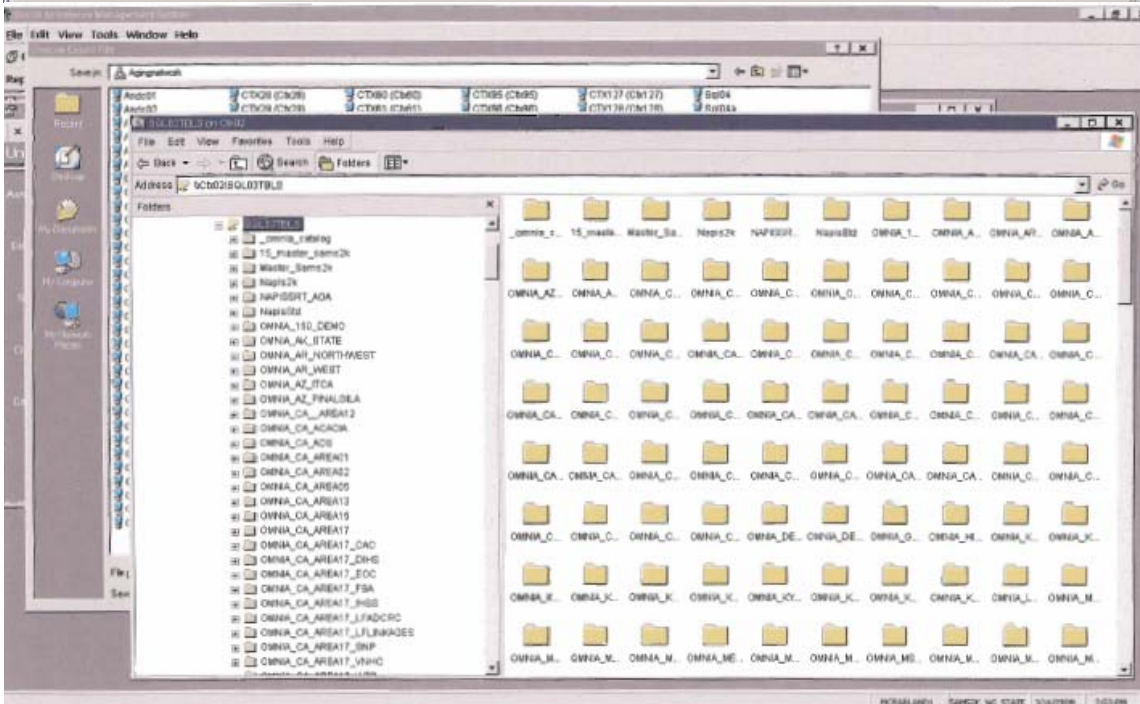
File Edit View Tools Window Help

Save in: Agingnetwork

Asdc01 CTX28 (Cb28) CTX80 (Cb80) CTX95 (Cb95) CTX127 (Cb127) Bg04
Asdc02 CTX29 (Cb29) CTX81 (Cb81) CTX96 (Cb96) CTX128 (Cb128) Bg04a

SQL03TBLS on Cb02

File Edit View Favorites Tools Help

Back Search Folders

Address \\Cb02\SQL03TBLS Go

Folders

SQL03TBLS
_omnia_catalog
15_master_sams2k
Master_Sams2k
Napis2k
NAPISSRT_AOA
NapisStd
OMNIA_150_DEMO
OMNIA_AK_STATE
OMNIA_AR_NORTHWEST
OMNIA_AR_WEST
OMNIA_AZ_ITCA
OMNIA_AZ_FINALSILA
OMNIA_CA__AREA12
OMNIA_CA_ACACIA
OMNIA_CA_ACS
OMNIA_CA_AREA01
OMNIA_CA_AREA02
OMNIA_CA_AREA05
OMNIA_CA_AREA13
OMNIA_CA_AREA15
OMNIA_CA_AREA17
OMNIA_CA_AREA17_CAC
OMNIA_CA_AREA17_DIHS
OMNIA_CA_AREA17_EOC
OMNIA_CA_AREA17_FSA
OMNIA_CA_AREA17_IHSS
OMNIA_CA_AREA17_LFADCRC
OMNIA_CA_AREA17_LFLINKAGES
OMNIA_CA_AREA17_SNP
OMNIA_CA_AREA17_VNHC

_omnia_c... 15_maste... Master_Sa... Napis2k NAPISSRT... NapisStd OMNIA_1... OMNIA_A... OMNIA_AR... OMNIA_A...
OMNIA_AZ... OMNIA_A... OMNIA_C... OMNIA_C... OMNIA_C... OMNIA_C... OMNIA_C... OMNIA_C... OMNIA_C... OMNIA_C...
OMNIA_C... OMNIA_C... OMNIA_C... OMNIA_CA... OMNIA_C... OMNIA_C... OMNIA_C... OMNIA_C... OMNIA_CA... OMNIA_C...
OMNIA_CA... OMNIA_C... OMNIA_C... OMNIA_C... OMNIA_CA... OMNIA_CA... OMNIA_C... OMNIA_C... OMNIA_C... OMNIA_C...
OMNIA_CA... OMNIA_CA... OMNIA_C... OMNIA_C... OMNIA_C... OMNIA_C... OMNIA_CA... OMNIA_CA... OMNIA_C... OMNIA_C...
OMNIA_C... OMNIA_C... OMNIA_C... OMNIA_C... OMNIA_DE... OMNIA_DE... OMNIA_G... OMNIA_HI... OMNIA_K... OMNIA_K...
OMNIA_K... OMNIA_K... OMNIA_K... OMNIA_K... OMNIA_KY... OMNIA_K... OMNIA_K... OMNIA_K... OMNIA_L... OMNIA_M...
OMNIA_M... OMNIA_M... OMNIA_M... OMNIA_ME... OMNIA_M... OMNIA_M... OMNIA_MS... OMNIA_M... OMNIA_M... OMNIA_M...

Recent Desktop My Documents My Computer My Network Places

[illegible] SAMSX_NC_STATE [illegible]